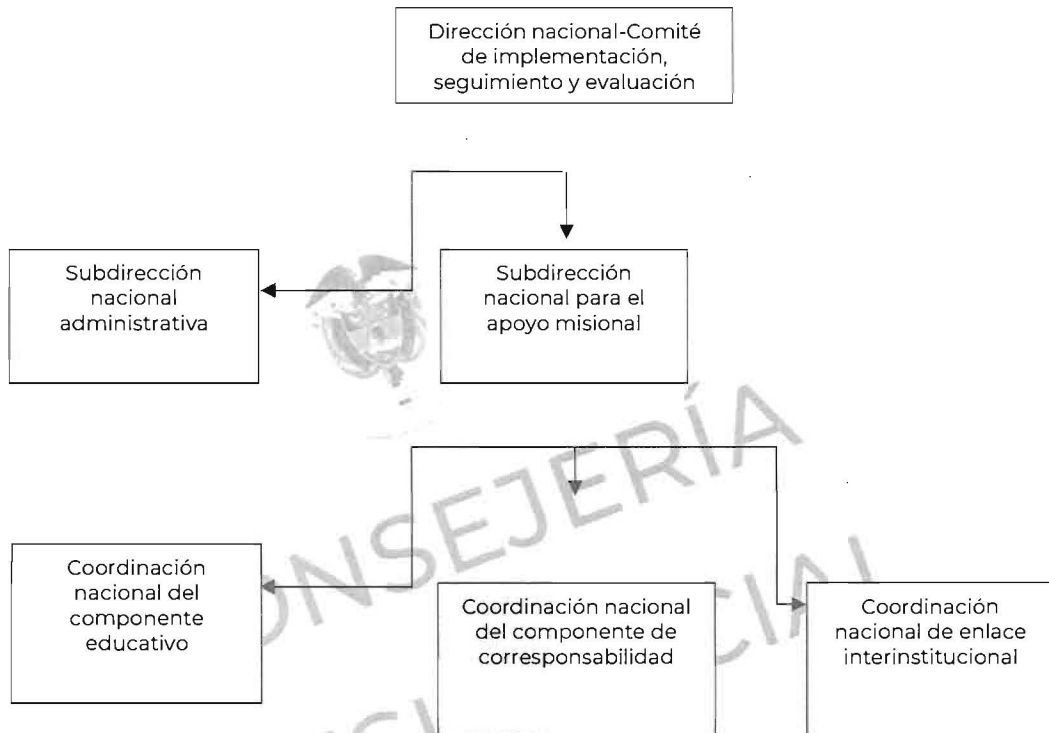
Dirección nacional-Comité de implementación, seguimiento y evaluación

Subdirección nacional administrativa

Subdirección nacional para el apoyo misional

Coordinación nacional del componente educativo

Coordinación nacional del componente de corresponsabilidad

Coordinación nacional de enlace interinstitucional

ONSEJERÍA

CIAL